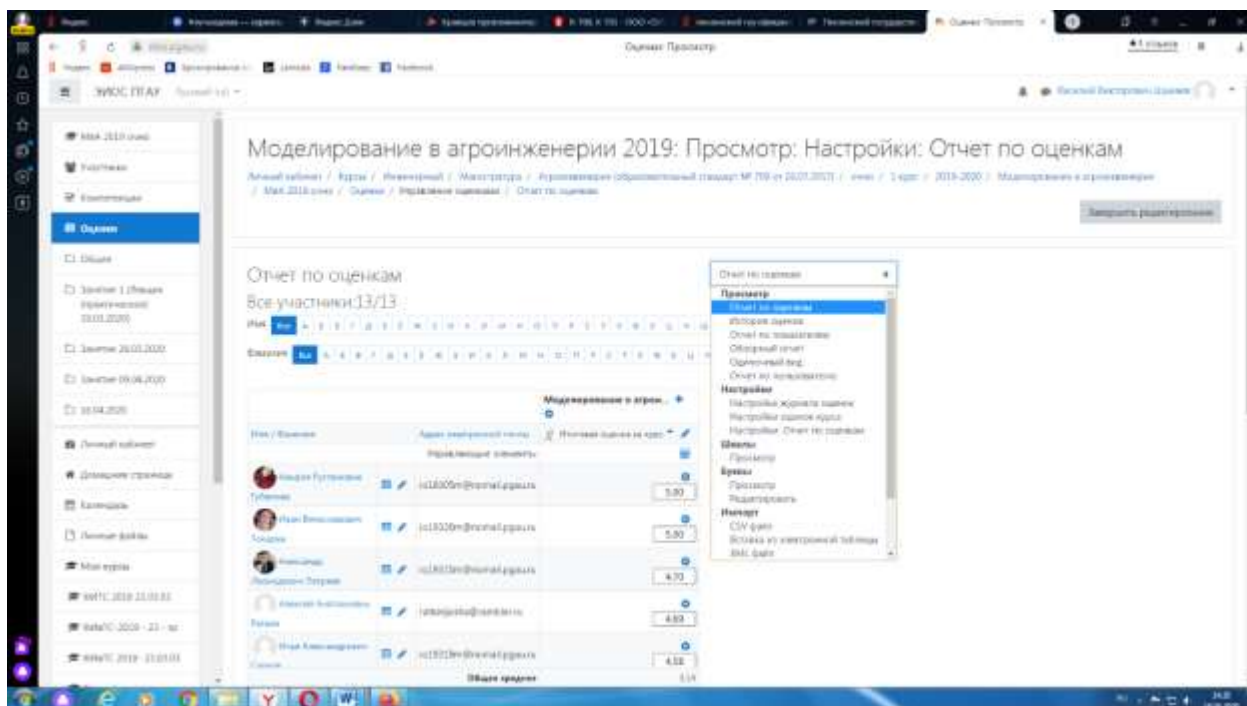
Оценки: Просмотр

ЭИОС ПГАУ

Моделирование в агроинженерии 2019: Просмотр: Настройки: Отчет по оценкам

Личный кабинет / Курсы / Инженерный / Магистратура / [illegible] / Оценки / Управление оценками / Отчет по оценкам

Закончить редактирование

МАА 2019 очно
Участники
Компетенции
Оценки
Общее
Занятие 1 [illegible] 19.03.2020
Занятие 26.03.2020
Занятие 09.04.2020
16.04.2020
Личный кабинет
Домашняя страница
Календарь
Личные файлы
Мои курсы

Отчет по оценкам
Все участники:13/13

Имя Все
Фамилия Все

| Имя / Фамилия | Адрес электронной почты | Моделирование в агрои... Итоговая оценка за курс |
|---|---|---|
| | Управляющие элементы | |
| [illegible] | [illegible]@mail.pgau.ru | 5,00 |
| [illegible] | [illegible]@mail.pgau.ru | 5,00 |
| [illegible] | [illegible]@mail.pgau.ru | 4,70 |
| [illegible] | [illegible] | 4,63 |
| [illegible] | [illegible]@mail.pgau.ru | 4,58 |
| | Общее среднее | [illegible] |

Отчет по оценкам
Просмотр
Отчет по оценкам
История оценок
Отчет по показателям
Обзорный отчет
Одиночный вид
Отчет по пользователю
Настройки
Настройки журнала оценок
Настройки оценок курса
Настройки: Отчет по оценкам
Шкалы
Просмотр
Буквы
Просмотр
Редактировать
Импорт
CSV файл
Вставка из электронной таблицы
XML файл